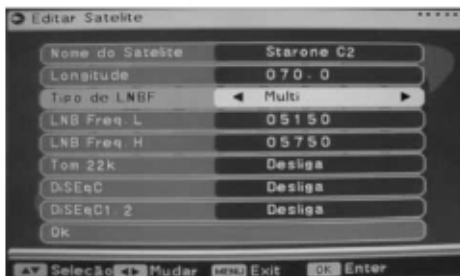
Editar Satelite

| | |
|---|---|
| Nome do Satelite | Starone C2 |
| Longitude | 070.0 |
| Tipo de LNBF | ◄ Multi ► |
| LNB Freq. L | 05150 |
| LNB Freq. H | 05750 |
| Tom 22k | Desliga |
| DiSEqC | Desliga |
| DiSEqC1.2 | Desliga |
| Ok | |

Seleção Mudar MENU Exit OK Enter